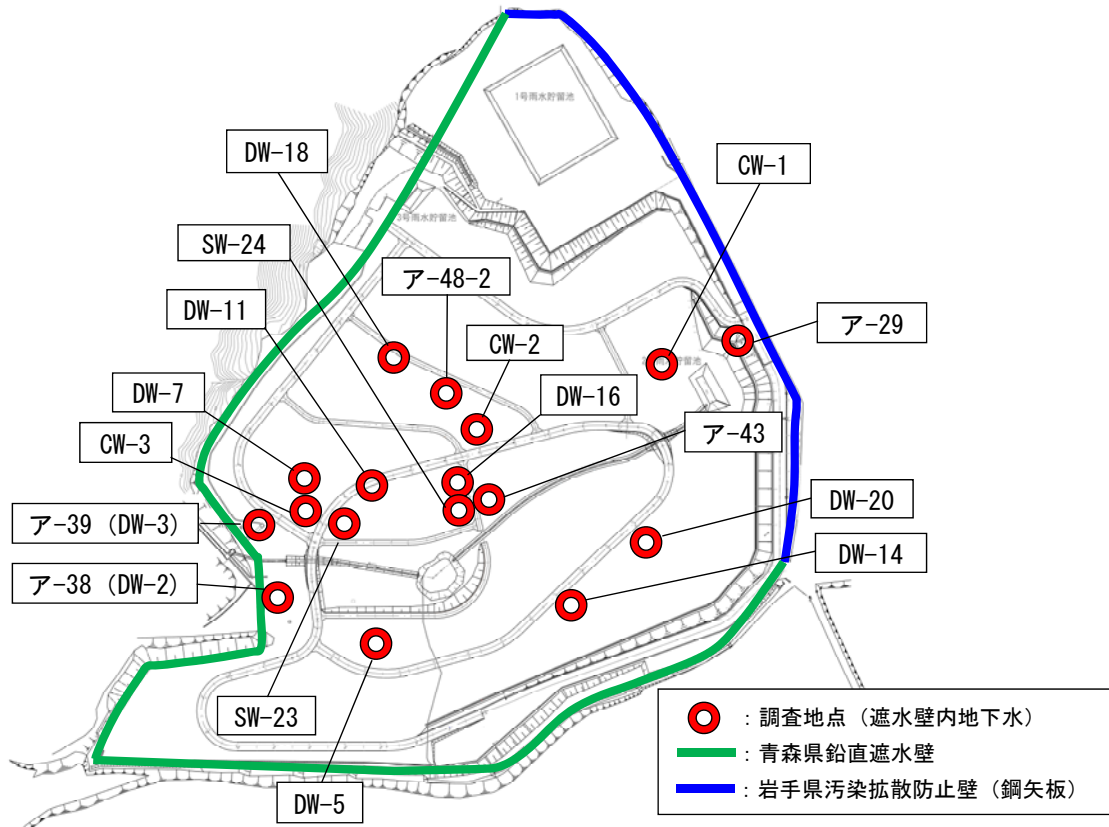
1号雨水貯留池

3号雨水貯留池

DW-18

CW-1

SW-24

ア-48-2

ア-29

DW-11

CW-2

DW-7

DW-16

ア-43

CW-3

ア-39（DW-3）

DW-20

ア-38（DW-2）

DW-14

SW-23

DW-5

：調査地点（遮水壁内地下水）
：青森県鉛直遮水壁
：岩手県汚染拡散防止壁（鋼矢板）